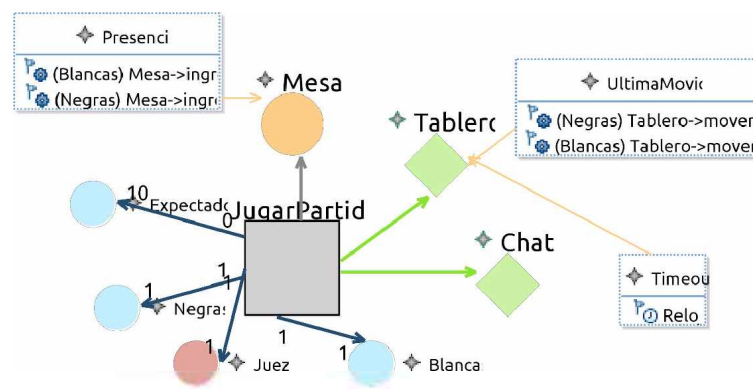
Presenci
(Blancas) Mesa->ingr
(Negras) Mesa->ingre

Mesa

UltimaMovi
(Negras) Tablero->mover
(Blancas) Tablero->mover

Tablerc

10
Expectado
0
JugarPartid

Chat

1
1
1
Negras

Timeou
Relo

1
1
Juez
1
Blanca